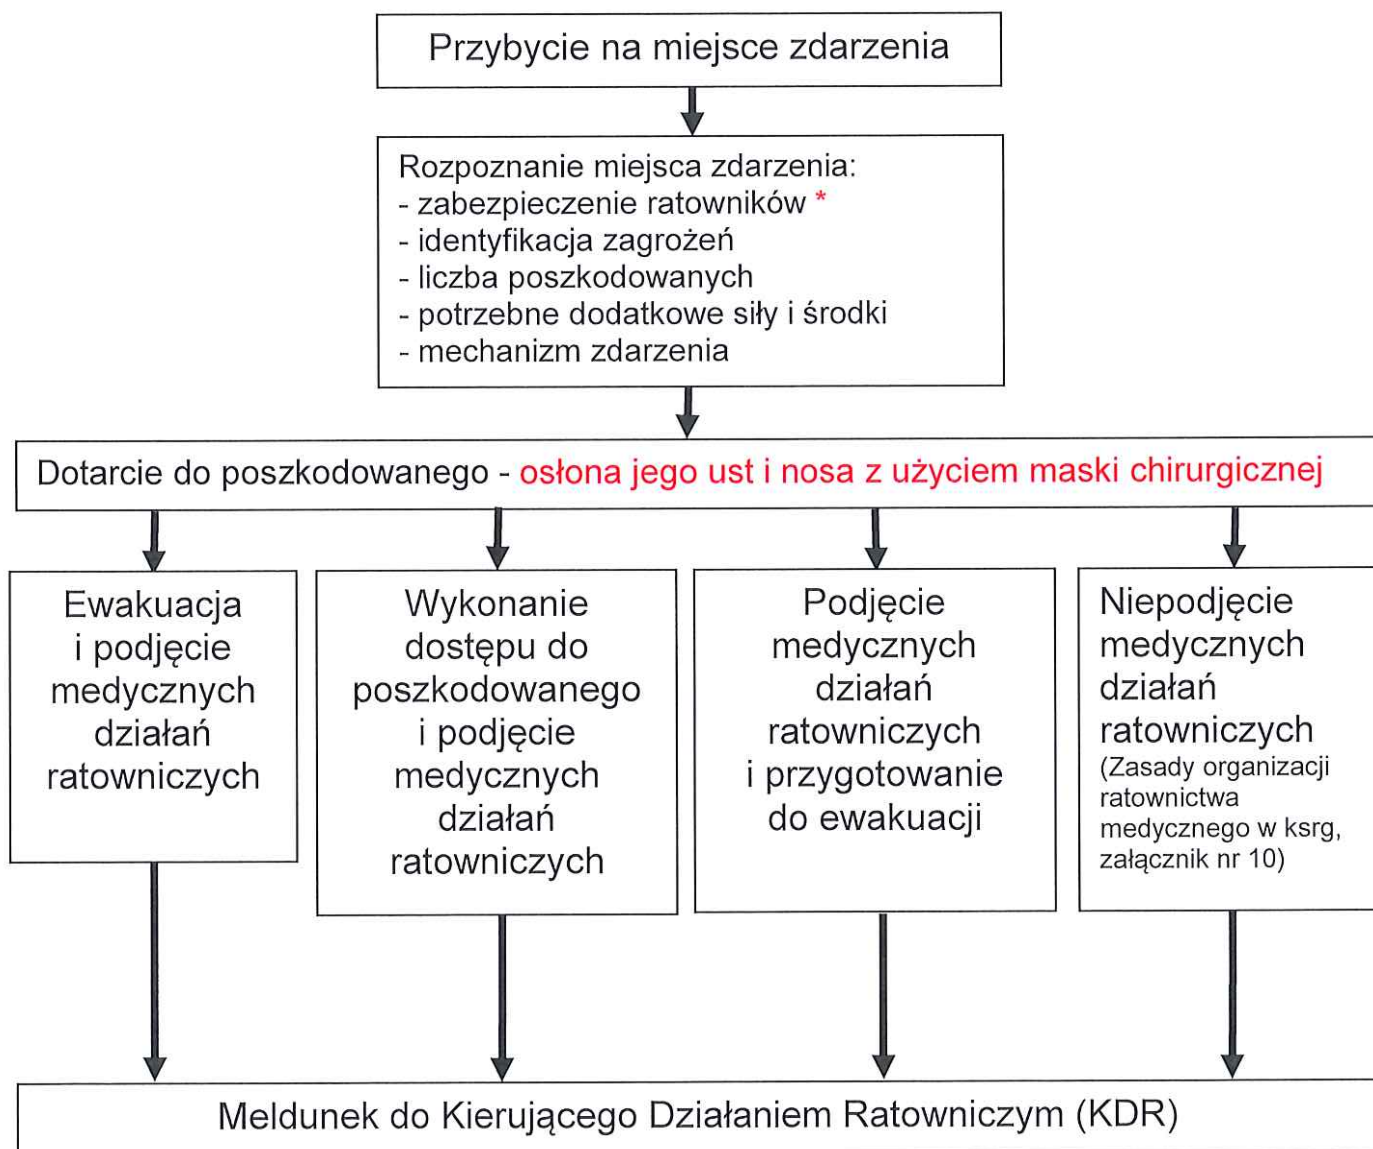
Przybycie na miejsce zdarzenia

Rozpoznanie miejsca zdarzenia:
- zabezpieczenie ratowników *
- identyfikacja zagrożeń
- liczba poszkodowanych
- potrzebne dodatkowe siły i środki
- mechanizm zdarzenia

Dotarcie do poszkodowanego - osłona jego ust i nosa z użyciem maski chirurgicznej

Ewakuacja i podjęcie medycznych działań ratowniczych

Wykonanie dostępu do poszkodowanego i podjęcie medycznych działań ratowniczych

Podjęcie medycznych działań ratowniczych i przygotowanie do ewakuacji

Niepodjęcie medycznych działań ratowniczych (Zasady organizacji ratownictwa medycznego w ksrg, załącznik nr 10)

Meldunek do Kierującego Działaniem Ratowniczym (KDR)